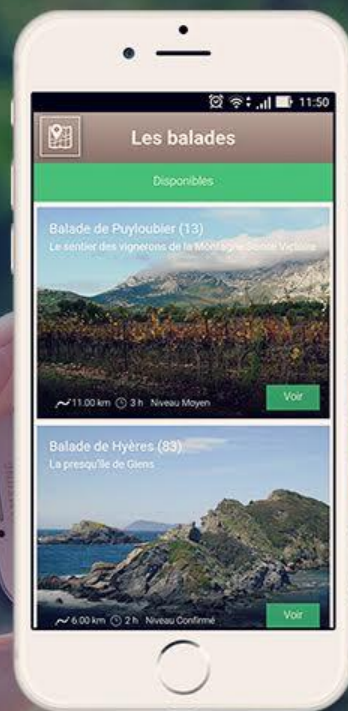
11:50

Les balades

Disponibles

Balade de Puyloubier (13)
Le sentier des vignerons de la Montagne Sainte Victoire

11.00 km 3 h Niveau Moyen

Voir

Balade de Hyères (83)
La presqu'île de Giens

6.00 km 2 h Niveau Confirmé

Voir